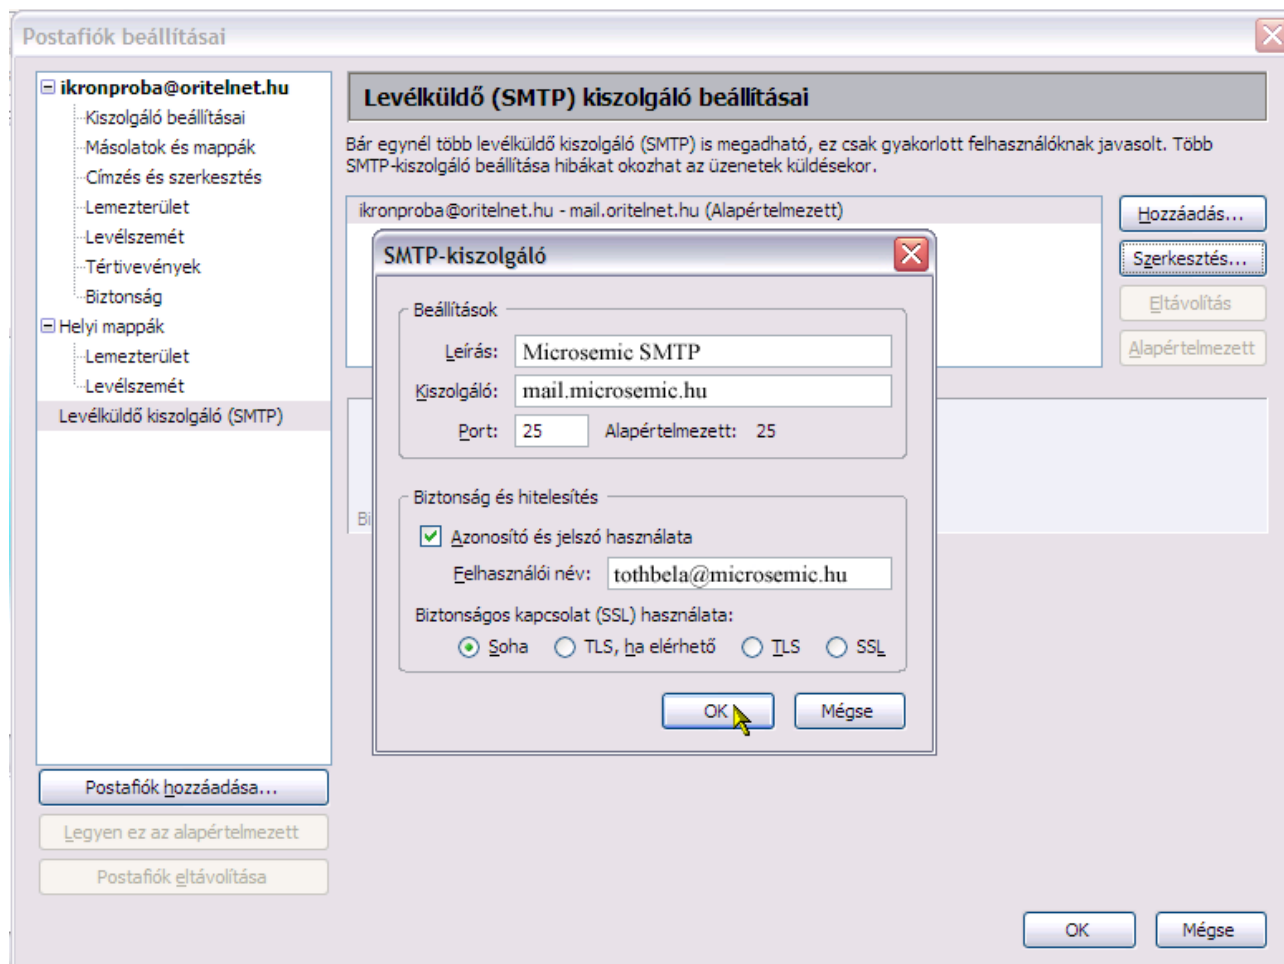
Postafiók beállításai

ikronproba@oritelnet.hu
Kiszolgáló beállításai
Másolatok és mappák
Címzés és szerkesztés
Lemezterület
Levélszemét
Tértivevények
Biztonság
Helyi mappák
Lemezterület
Levélszemét
Levélküldő kiszolgáló (SMTP)

Postafiók hozzáadása...
Legyen ez az alapértelmezett
Postafiók eltávolítása

Levélküldő (SMTP) kiszolgáló beállításai

Bár egynél több levélküldő kiszolgáló (SMTP) is megadható, ez csak gyakorlott felhasználóknak javasolt. Több SMTP-kiszolgáló beállítása hibákat okozhat az üzenetek küldésekor.

ikronproba@oritelnet.hu - mail.oritelnet.hu (Alapértelmezett)

Hozzáadás...
Szerkesztés...
Eltávolítás
Alapértelmezett

Bi

SMTP-kiszolgáló

Beállítások
Leírás: Microsemic SMTP
Kiszolgáló: mail.microsemic.hu
Port: 25 Alapértelmezett: 25

Biztonság és hitelesítés
Azonosító és jelszó használata
Felhasználói név: tothbela@microsemic.hu
Biztonságos kapcsolat (SSL) használata:
Soha TLS, ha elérhető TLS SSL

OK Mégse

OK Mégse